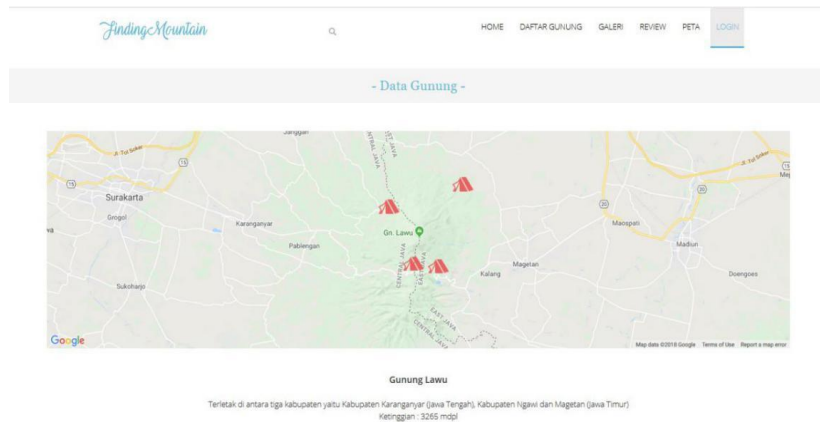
FindingMountain

HOME DAFTAR GUNUNG GALERI REVIEW PETA LOGIN

- Data Gunung -

Jl. Tol Solo

15

Surakarta

Grogol

Karanganyar

Pablengan

Sukoharjo

Gn. Lawu

CENTRAL JAVA

EAST JAVA

Kalang

Magetan

Maospati

Madiun

Doengoes

20

Google

Map data ©2018 Google Terms of Use Report a map error

Gunung Lawu

Terletak di antara tiga kabupaten yaitu Kabupaten Karanganyar (Jawa Tengah), Kabupaten Ngawi dan Magetan (Jawa Timur)
Ketinggian : 3265 mdpl